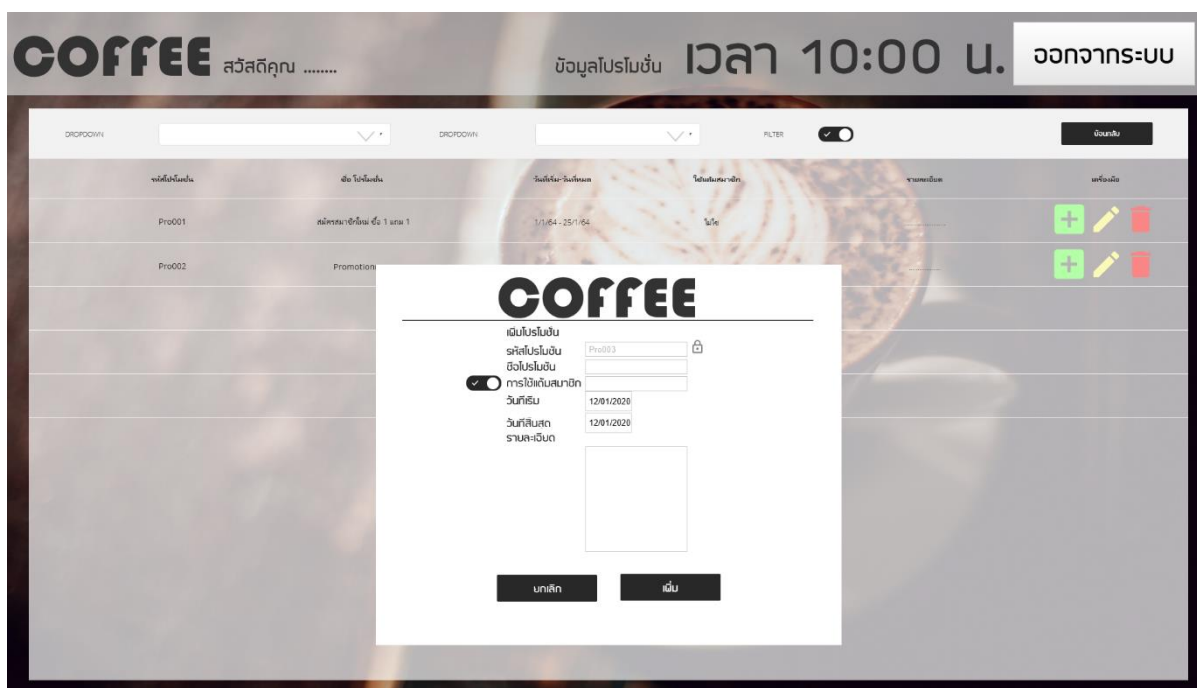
COFFEE สวัสดีคุณ ........

ข้อมูลโปรโมชั่น เวลา 10:00 น.

ออกจากระบบ

DROPDOWN

DROPDOWN

FILTER

ย้อนกลับ

| รหัสโปรโมชั่น | ชื่อ โปรโมชั่น | วันที่เริ่ม-วันที่หมด | ใช้แต้มสมาชิก | รายละเอียด | เครื่องมือ |
|---|---|---|---|---|---|
| Pro001 | สมัครสมาชิกใหม่ ซื้อ 1 แถม 1 | 1/1/64 - 25/1/64 | ไม่ใช่ | | |
| Pro002 | Promotion | | | | |

COFFEE

เพิ่มโปรโมชั่น

รหัสโปรโมชั่น Pro003

ชื่อโปรโมชั่น

การใช้แต้มสมาชิก

วันที่เริ่ม 12/01/2020

วันที่สิ้นสุด 12/01/2020

รายละเอียด

ยกเลิก

เพิ่ม